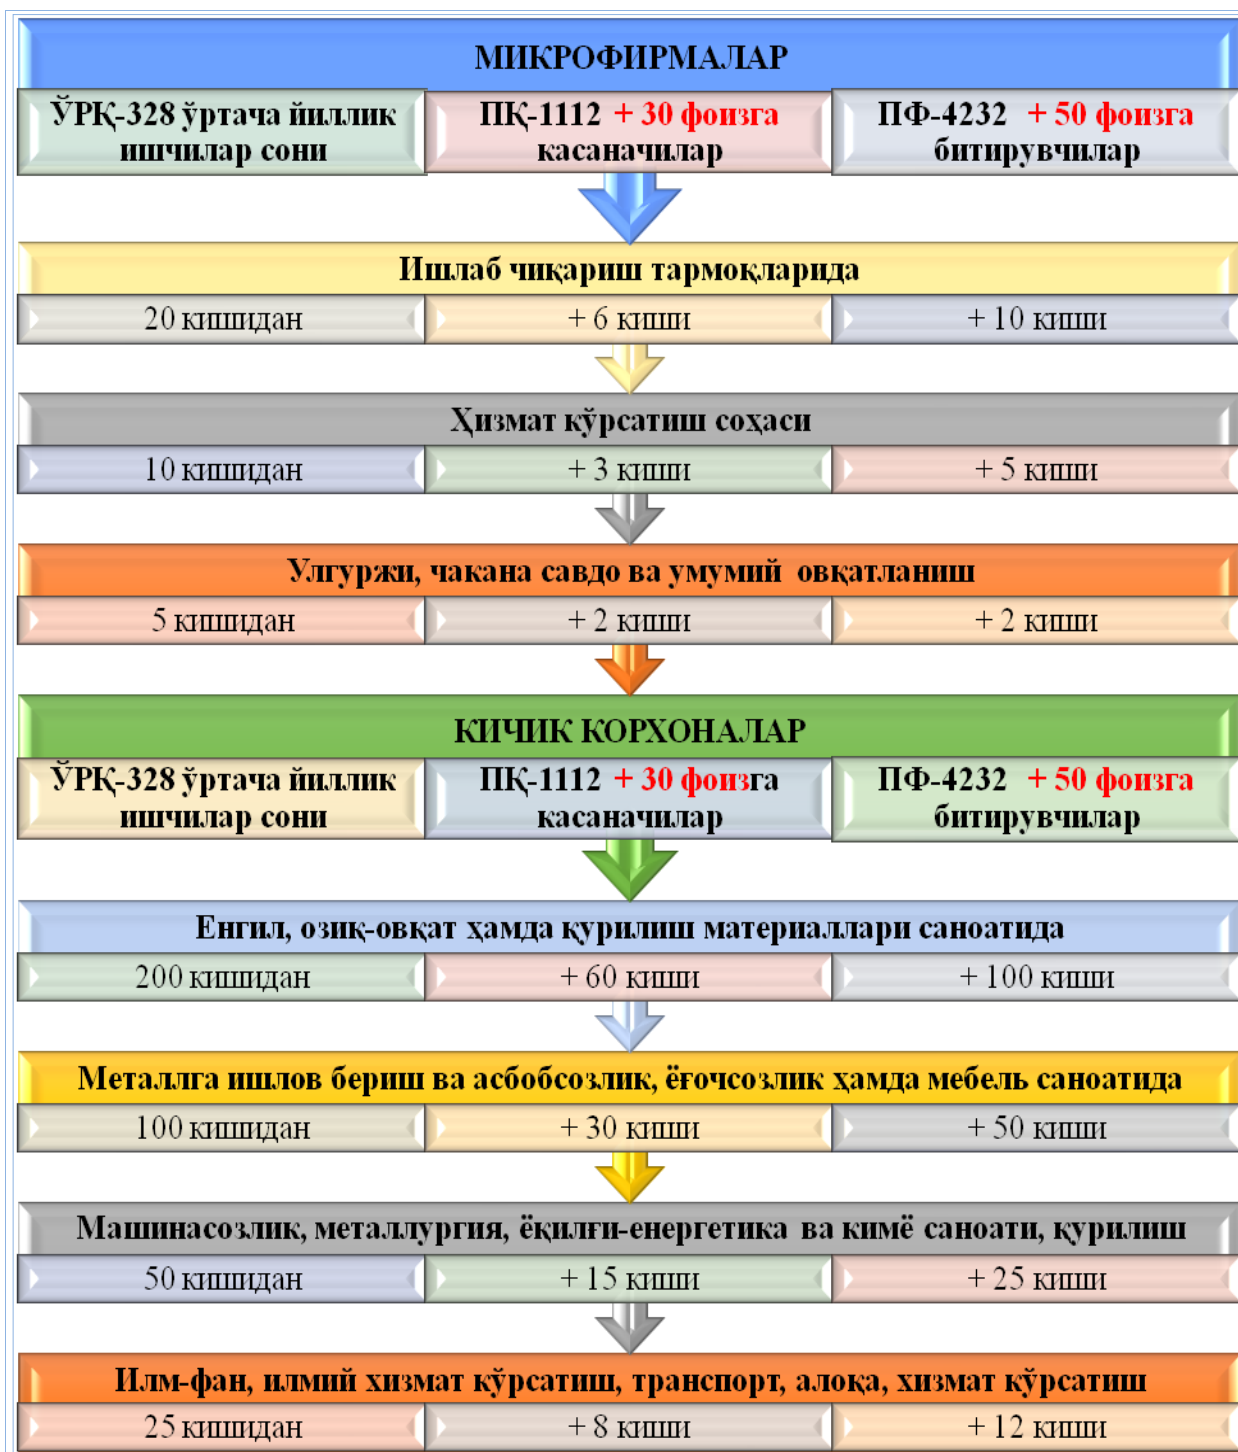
МИКРОФИРМАЛАР

| ЎРҚ-328 ўртача йиллик ишчилар сони | ПҚ-1112 + 30 фоизга касаначилар | ПФ-4232 + 50 фоизга битирувчилар |
|---|---|---|

Ишлаб чиқариш тармоқларида

| 20 кишидан | + 6 киши | + 10 киши |
|---|---|---|

Ҳизмат кўрсатиш соҳаси

| 10 кишидан | + 3 киши | + 5 киши |
|---|---|---|

Улгуржи, чакана савдо ва умумий овқатланиш

| 5 кишидан | + 2 киши | + 2 киши |
|---|---|---|

КИЧИК КОРХОНАЛАР

| ЎРҚ-328 ўртача йиллик ишчилар сони | ПҚ-1112 + 30 фоизга касаначилар | ПФ-4232 + 50 фоизга битирувчилар |
|---|---|---|

Енгил, озиқ-овқат ҳамда қурилиш материаллари саноатида

| 200 кишидан | + 60 киши | + 100 киши |
|---|---|---|

Металлга ишлов бериш ва асбобсозлик, ёғочсозлик ҳамда мебель саноатида

| 100 кишидан | + 30 киши | + 50 киши |
|---|---|---|

Машинасозлик, металлургия, ёқилғи-енергетика ва кимё саноати, қурилиш

| 50 кишидан | + 15 киши | + 25 киши |
|---|---|---|

Илм-фан, илмий хизмат кўрсатиш, транспорт, алоқа, хизмат кўрсатиш

| 25 кишидан | + 8 киши | + 12 киши |
|---|---|---|